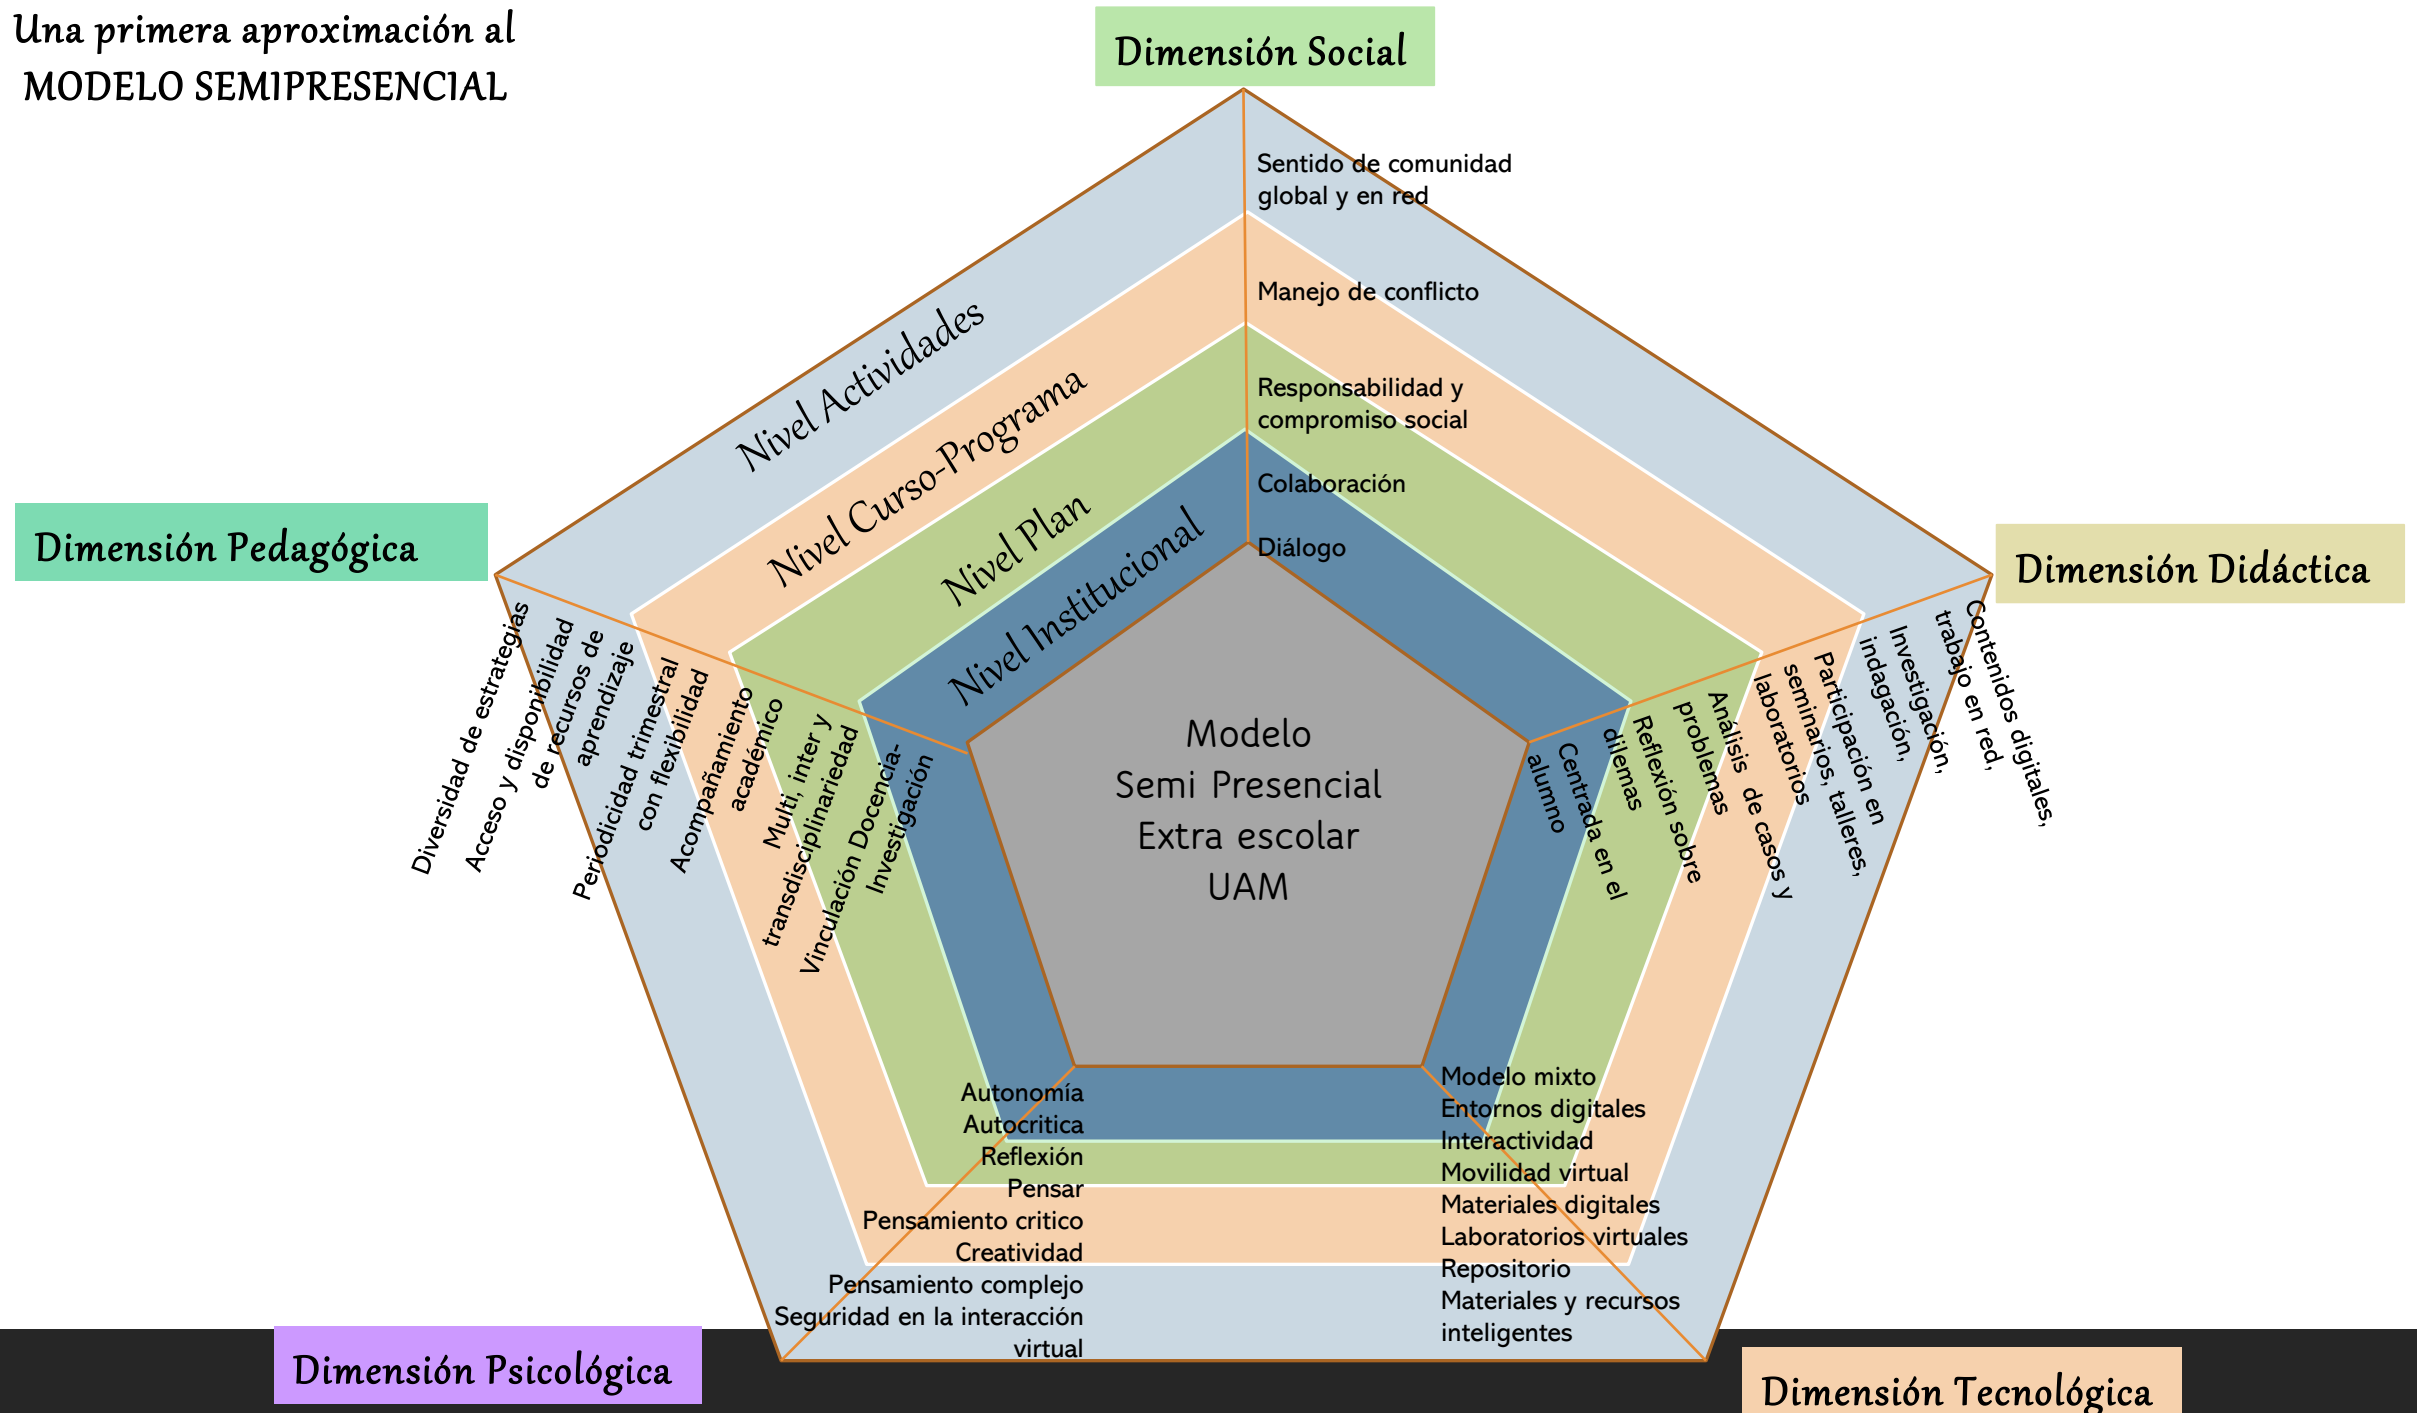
Una primera aproximación al MODELO SEMIPRESENCIAL

Dimensión Social

Sentido de comunidad global y en red

Manejo de conflicto

Responsabilidad y compromiso social

Colaboración

Diálogo

Nivel Actividades

Nivel Curso-Programa

Nivel Plan

Nivel Institucional

Dimensión Pedagógica

Diversidad de estrategias

Acceso y disponibilidad de recursos de aprendizaje

Periodicidad trimestral con flexibilidad

Acompañamiento académico

Multi, inter y transdisciplinariedad

Vinculación Docencia-Investigación

Dimensión Didáctica

Contenidos digitales, trabajo en red,

Investigación, indagación,

Participación en seminarios, talleres, laboratorios

Análisis de casos y problemas

Reflexión sobre dilemas

Centrada en el alumno

Modelo Semi Presencial Extra escolar UAM

Autonomía
Autocritica
Reflexión
Pensar
Pensamiento critico
Creatividad
Pensamiento complejo
Seguridad en la interacción virtual

Modelo mixto
Entornos digitales
Interactividad
Movilidad virtual
Materiales digitales
Laboratorios virtuales
Repositorio
Materiales y recursos inteligentes

Dimensión Psicológica

Dimensión Tecnológica